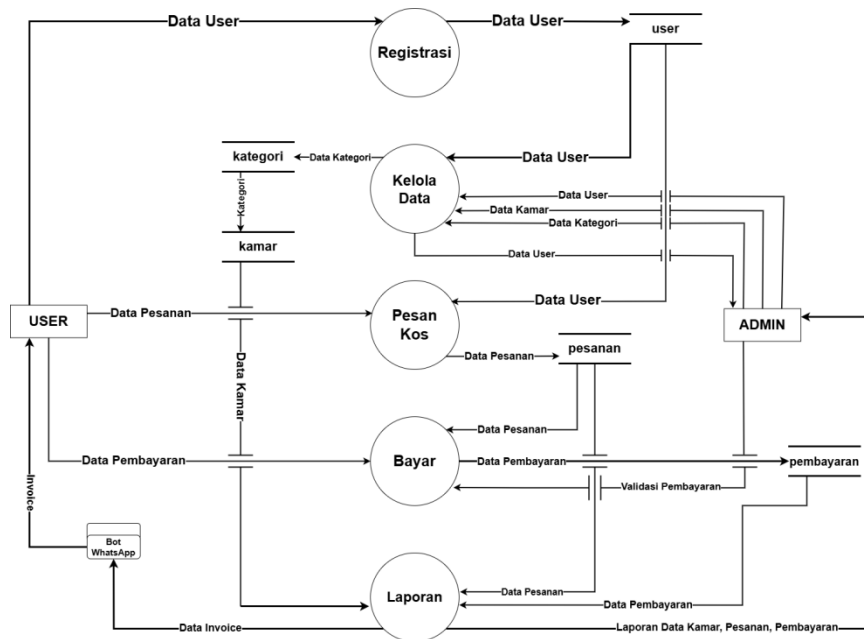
Data User
Registrasi
Data User
user
kategori
Data Kategori
Kelola Data
Data User
Data User
Data Kamar
Data Kategori
Kategori
kamar
Data User
USER
Data Pesanan
Pesan Kos
Data User
ADMIN
Data Pesanan
pesanan
Data Kamar
Data Pesanan
Data Pembayaran
Bayar
Data Pembayaran
pembayaran
Validasi Pembayaran
Invoice
Bot WhatsApp
Laporan
Data Pesanan
Data Pembayaran
Data Invoice
Laporan Data Kamar, Pesanan, Pembayaran